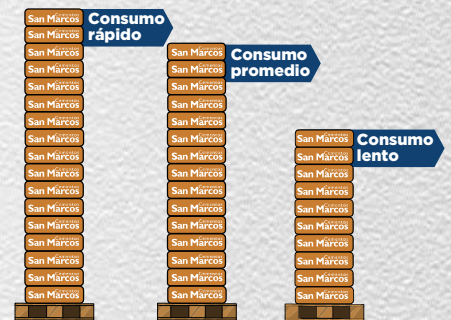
San Marcos
Consumo rápido
San Marcos
San Marcos
San Marcos
San Marcos
San Marcos
San Marcos
San Marcos
San Marcos
San Marcos
San Marcos
San Marcos
San Marcos
San Marcos
San Marcos
San Marcos
San Marcos

San Marcos
Consumo promedio
San Marcos
San Marcos
San Marcos
San Marcos
San Marcos
San Marcos
San Marcos
San Marcos
San Marcos
San Marcos
San Marcos
San Marcos
San Marcos
San Marcos

San Marcos
Consumo lento
San Marcos
San Marcos
San Marcos
San Marcos
San Marcos
San Marcos
San Marcos
San Marcos
San Marcos